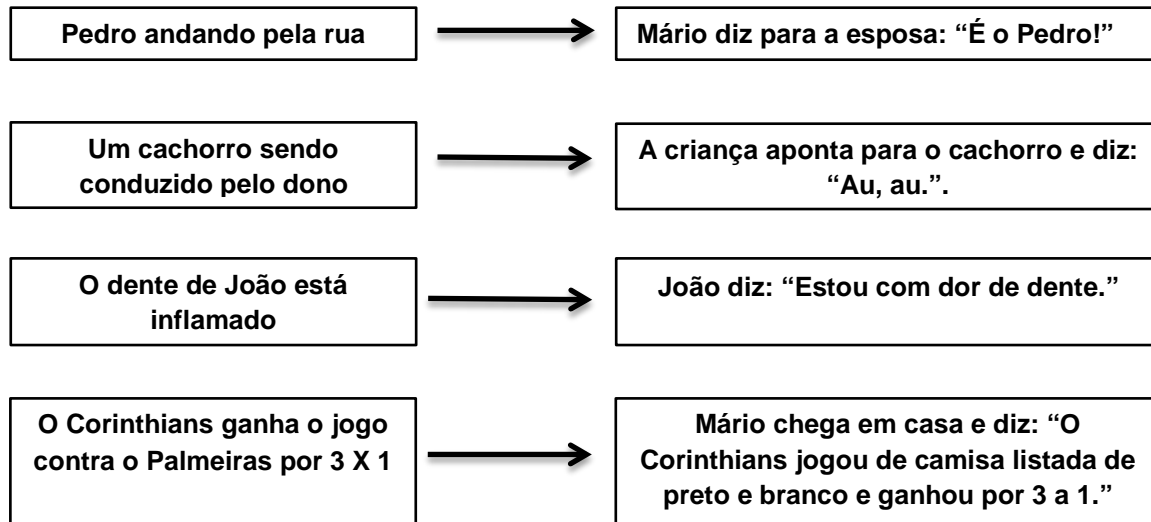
Pedro andando pela rua

Mário diz para a esposa: “É o Pedro!”

Um cachorro sendo conduzido pelo dono

A criança aponta para o cachorro e diz: “Au, au.”.

O dente de João está inflamado

João diz: “Estou com dor de dente.”

O Corinthians ganha o jogo contra o Palmeiras por 3 X 1

Mário chega em casa e diz: “O Corinthians jogou de camisa listada de preto e branco e ganhou por 3 a 1.”